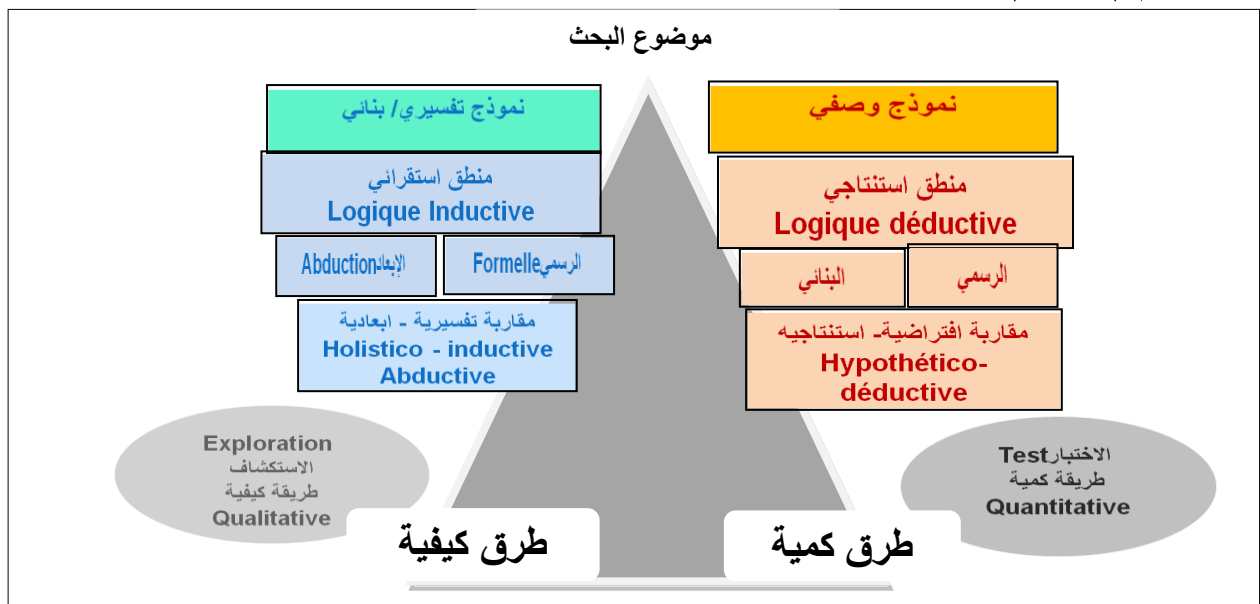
موضوع البحث

نموذج تفسيري/ بنائي

منطق استقرائي
Logique Inductive

Abductionالإبعاد

Formelleالرسمي

مقاربة تفسيرية - ابعادية
Holistico - inductive Abductive

نموذج وصفي

منطق استنتاجي
Logique déductive

البنائي

الرسمي

مقاربة افتراضية- استنتاجيه
Hypothético-déductive

Exploration
الاستكشاف
طريقة كيفية
Qualitative

Testالاختبار
طريقة كمية
Quantitative

طرق كيفية

طرق كمية